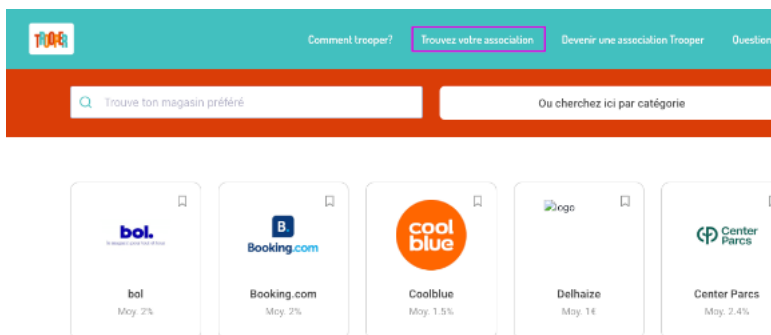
TROOPER

Comment trooper? Trouvez votre association Devenir une association Trooper Question

Trouve ton magasin préféré

Ou cherchez ici par catégorie

bol.

bol
Moy. 2%

B.
Booking.com

Booking.com
Moy. 2%

cool blue

Coolblue
Moy. 1.5%

logo

Delhaize
Moy. 1€

Center Parcs

Center Parcs
Moy. 2.4%